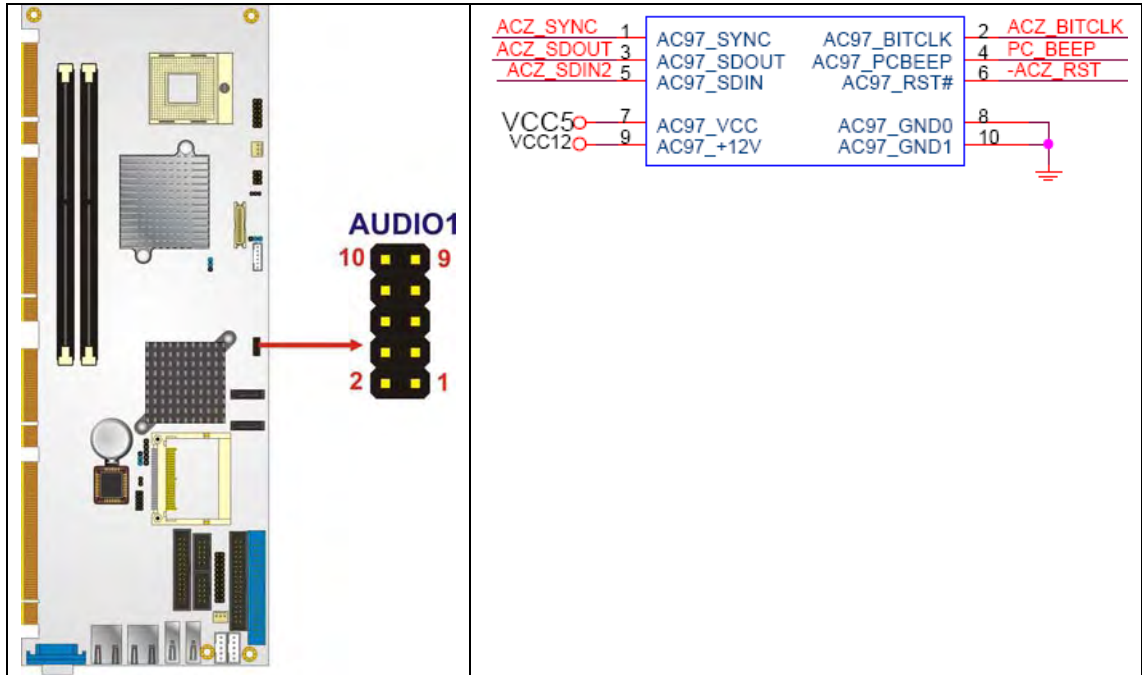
AUDIO1

10 9

2 1

ACZ_SYNC 1
ACZ_SDOUT 3
ACZ_SDIN2 5
VCC5 7
VCC12 9

AC97_SYNC
AC97_SDOUT
AC97_SDIN
AC97_VCC
AC97_+12V

AC97_BITCLK
AC97_PCBEEP
AC97_RST#
AC97_GND0
AC97_GND1

2 ACZ_BITCLK
4 PC_BEEP
6 -ACZ_RST
8
10